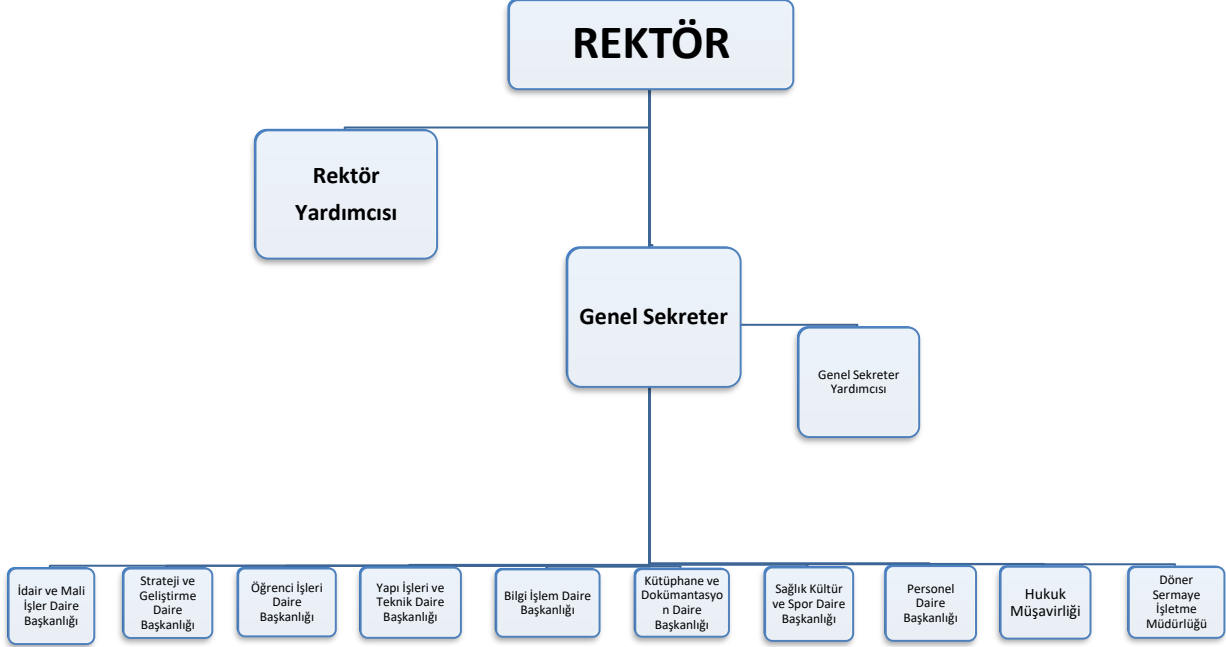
REKTÖR

Rektör Yardımcısı

Genel Sekreter

Genel Sekreter Yardımcısı

İdair ve Mali İşler Daire Başkanlığı

Strateji ve Geliştirme Daire Başkanlığı

Öğrenci İşleri Daire Başkanlığı

Yapı İşleri ve Teknik Daire Başkanlığı

Bilgi İşlem Daire Başkanlığı

Kütüphane ve Dokümantasyon Daire Başkanlığı

Sağlık Kültür ve Spor Daire Başkanlığı

Personel Daire Başkanlığı

Hukuk Müşavirliği

Döner Sermaye İşletme Müdürlüğü